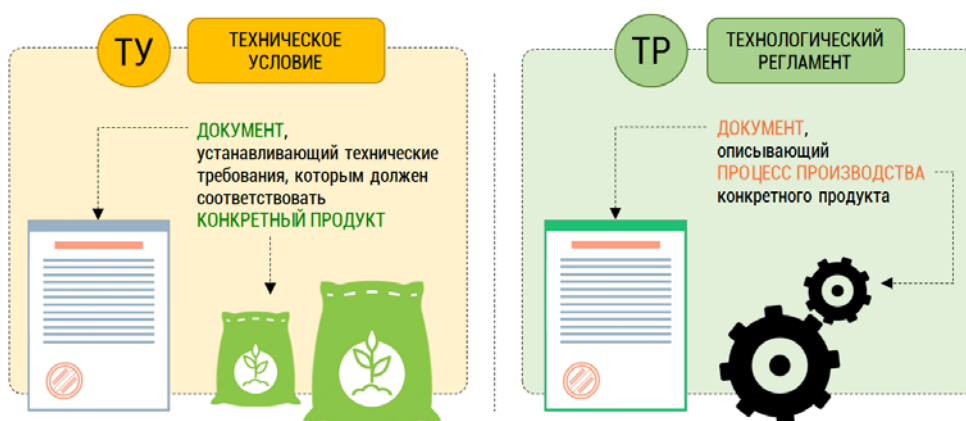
ТУ

ТЕХНИЧЕСКОЕ УСЛОВИЕ

ДОКУМЕНТ, устанавливающий технические требования, которым должен соответствовать КОНКРЕТНЫЙ ПРОДУКТ

ТР

ТЕХНОЛОГИЧЕСКИЙ РЕГЛАМЕНТ

ДОКУМЕНТ, описывающий ПРОЦЕСС ПРОИЗВОДСТВА конкретного продукта